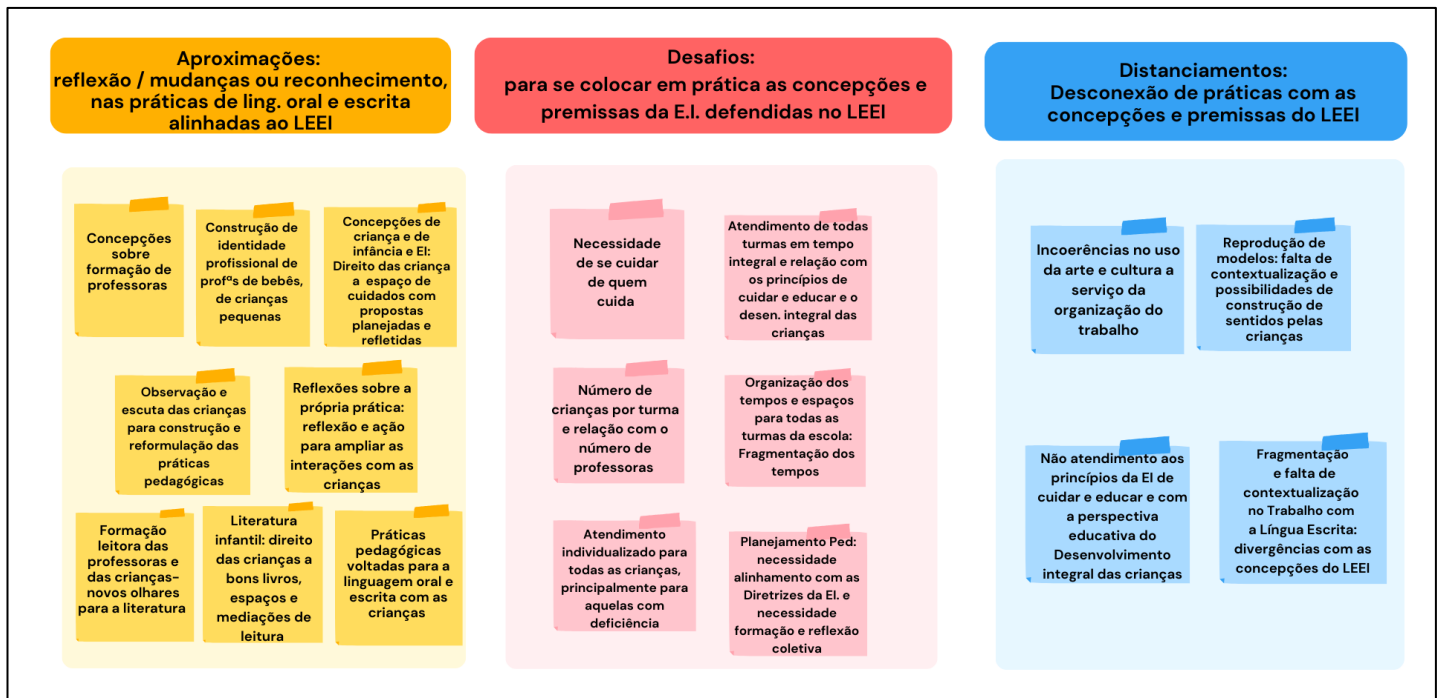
Aproximações:
reflexão / mudanças ou reconhecimento, nas práticas de ling. oral e escrita alinhadas ao LEEI

Concepções sobre formação de professoras

Construção de identidade profissional de profªs de bebês, de crianças pequenas

Concepções de criança e de infância e EI: Direito das criança a espaço de cuidados com propostas planejadas e refletidas

Observação e escuta das crianças para construção e reformulação das práticas pedagógicas

Reflexões sobre a própria prática: reflexão e ação para ampliar as interações com as crianças

Formação leitora das professoras e das crianças- novos olhares para a literatura

Literatura infantil: direito das crianças a bons livros, espaços e mediações de leitura

Práticas pedagógicas voltadas para a linguagem oral e escrita com as crianças

Desafios:
para se colocar em prática as concepções e premissas da E.I. defendidas no LEEI

Necessidade de se cuidar de quem cuida

Atendimento de todas turmas em tempo integral e relação com os princípios de cuidar e educar e o desen. integral das crianças

Número de crianças por turma e relação com o número de professoras

Organização dos tempos e espaços para todas as turmas da escola: Fragmentação dos tempos

Atendimento individualizado para todas as crianças, principalmente para aquelas com deficiência

Planejamento Ped: necessidade alinhamento com as Diretrizes da EI. e necessidade formação e reflexão coletiva

Distanciamentos:
Desconexão de práticas com as concepções e premissas do LEEI

Incoerências no uso da arte e cultura a serviço da organização do trabalho

Reprodução de modelos: falta de contextualização e possibilidades de construção de sentidos pelas crianças

Não atendimento aos princípios da EI de cuidar e educar e com a perspectiva educativa do Desenvolvimento integral das crianças

Fragmentação e falta de contextualização no Trabalho com a Língua Escrita: divergências com as concepções do LEEI